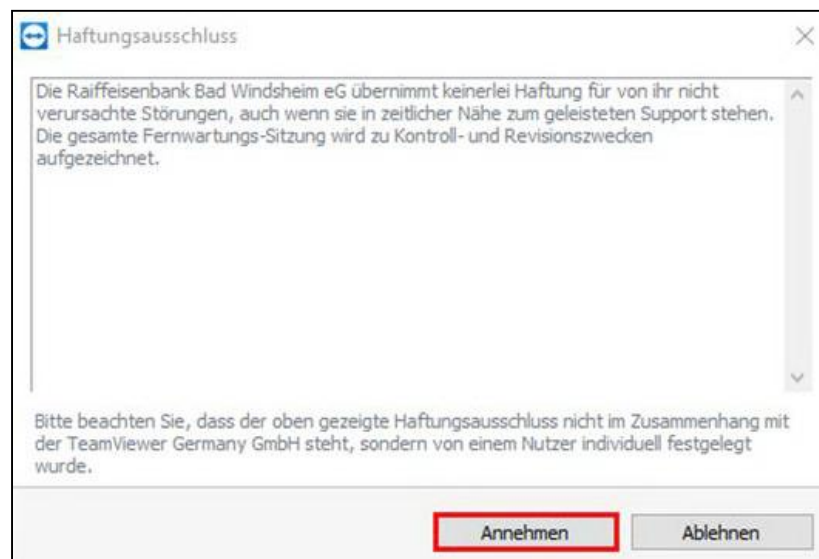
Haftungsausschluss

Die Raiffeisenbank Bad Windsheim eG übernimmt keinerlei Haftung für von ihr nicht verursachte Störungen, auch wenn sie in zeitlicher Nähe zum geleisteten Support stehen. Die gesamte Fernwartungs-Sitzung wird zu Kontroll- und Revisionszwecken aufgezeichnet.

Bitte beachten Sie, dass der oben gezeigte Haftungsausschluss nicht im Zusammenhang mit der TeamViewer Germany GmbH steht, sondern von einem Nutzer individuell festgelegt wurde.

Annehmen

Ablehnen